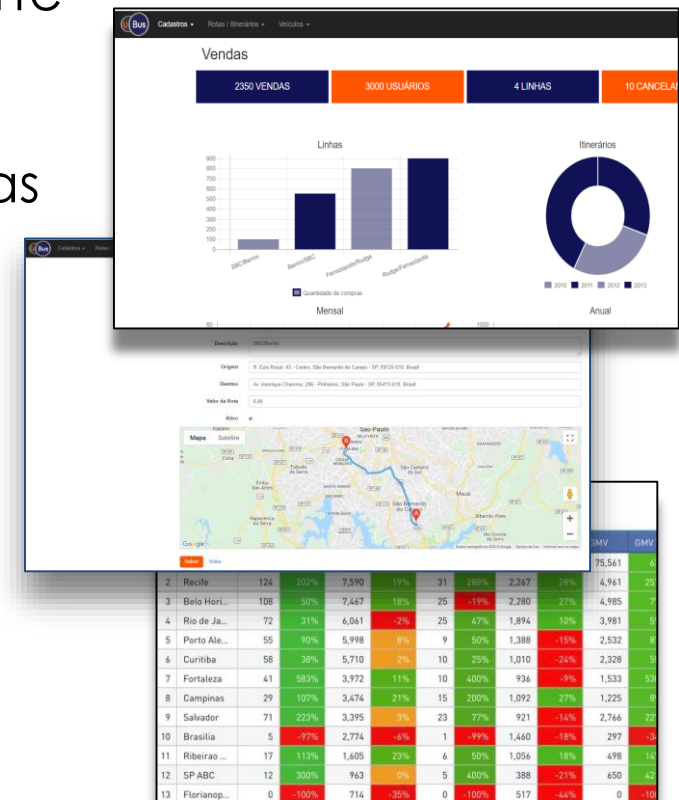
me

as

Bus Cadastros Rotas / Itinerários Veículos

Vendas

2350 VENDAS | 3000 USUÁRIOS | 4 LINHAS | 10 CANCELA

Linhas

900
800
700
600
500
400
300
200
100
0

SBC/Bemini
Bemini/SBC
Ferraz/pollo/Rudge
Rudge/Ferraz/pollo

Quantidade de compras

Itinerários

2010 2011 2012 2013

Mensal

Anual

Bus Cadastros Rotas

Descrição SBC/Bemini

Origem R. Ezio Rossi, 43 - Centro, São Bernardo do Campo - SP, Brasil

Destino Av. Henrique Chamma, 280 - Pinheiros, São Paulo - SP, Brasil

Valor da Rota 6,00

Ativo

Mapa Satélite

São Paulo

Google

Salvar Voltar

| | | | | | | | | | | GMV | GMV |
|---|---|---|---|---|---|---|---|---|---|---|---|
| | | | | | | | | | | 75,561 | |
| 2 | Recife | 124 | 202% | 7,590 | 19% | 31 | 288% | 2,267 | 28% | 4,961 | 25 |
| 3 | Belo Hori... | 108 | 50% | 7,467 | 18% | 25 | -19% | 2,280 | 27% | 4,985 | 7 |
| 4 | Rio de Ja... | 72 | 31% | 6,061 | -2% | 25 | 47% | 1,894 | 10% | 3,981 | |
| 5 | Porto Ale... | 55 | 90% | 5,998 | 8% | 9 | 50% | 1,388 | -15% | 2,532 | 8 |
| 6 | Curitiba | 58 | 38% | 5,710 | 2% | 10 | 25% | 1,010 | -24% | 2,328 | |
| 7 | Fortaleza | 41 | 583% | 3,972 | 11% | 10 | 400% | 936 | -9% | 1,533 | 53 |
| 8 | Campinas | 29 | 107% | 3,474 | 21% | 15 | 200% | 1,092 | 27% | 1,225 | 8 |
| 9 | Salvador | 71 | 223% | 3,395 | 3% | 23 | 77% | 921 | -14% | 2,766 | 22 |
| 10 | Brasilia | 5 | -97% | 2,774 | -6% | 1 | -99% | 1,460 | -18% | 297 | -3 |
| 11 | Ribeirao ... | 17 | 113% | 1,605 | 23% | 6 | 50% | 1,056 | 18% | 498 | 14 |
| 12 | SP ABC | 12 | 300% | 963 | 0% | 5 | 400% | 388 | -21% | 650 | 42 |
| 13 | Florianop... | 0 | -100% | 714 | -35% | 0 | -100% | 517 | -44% | 0 | -10 |